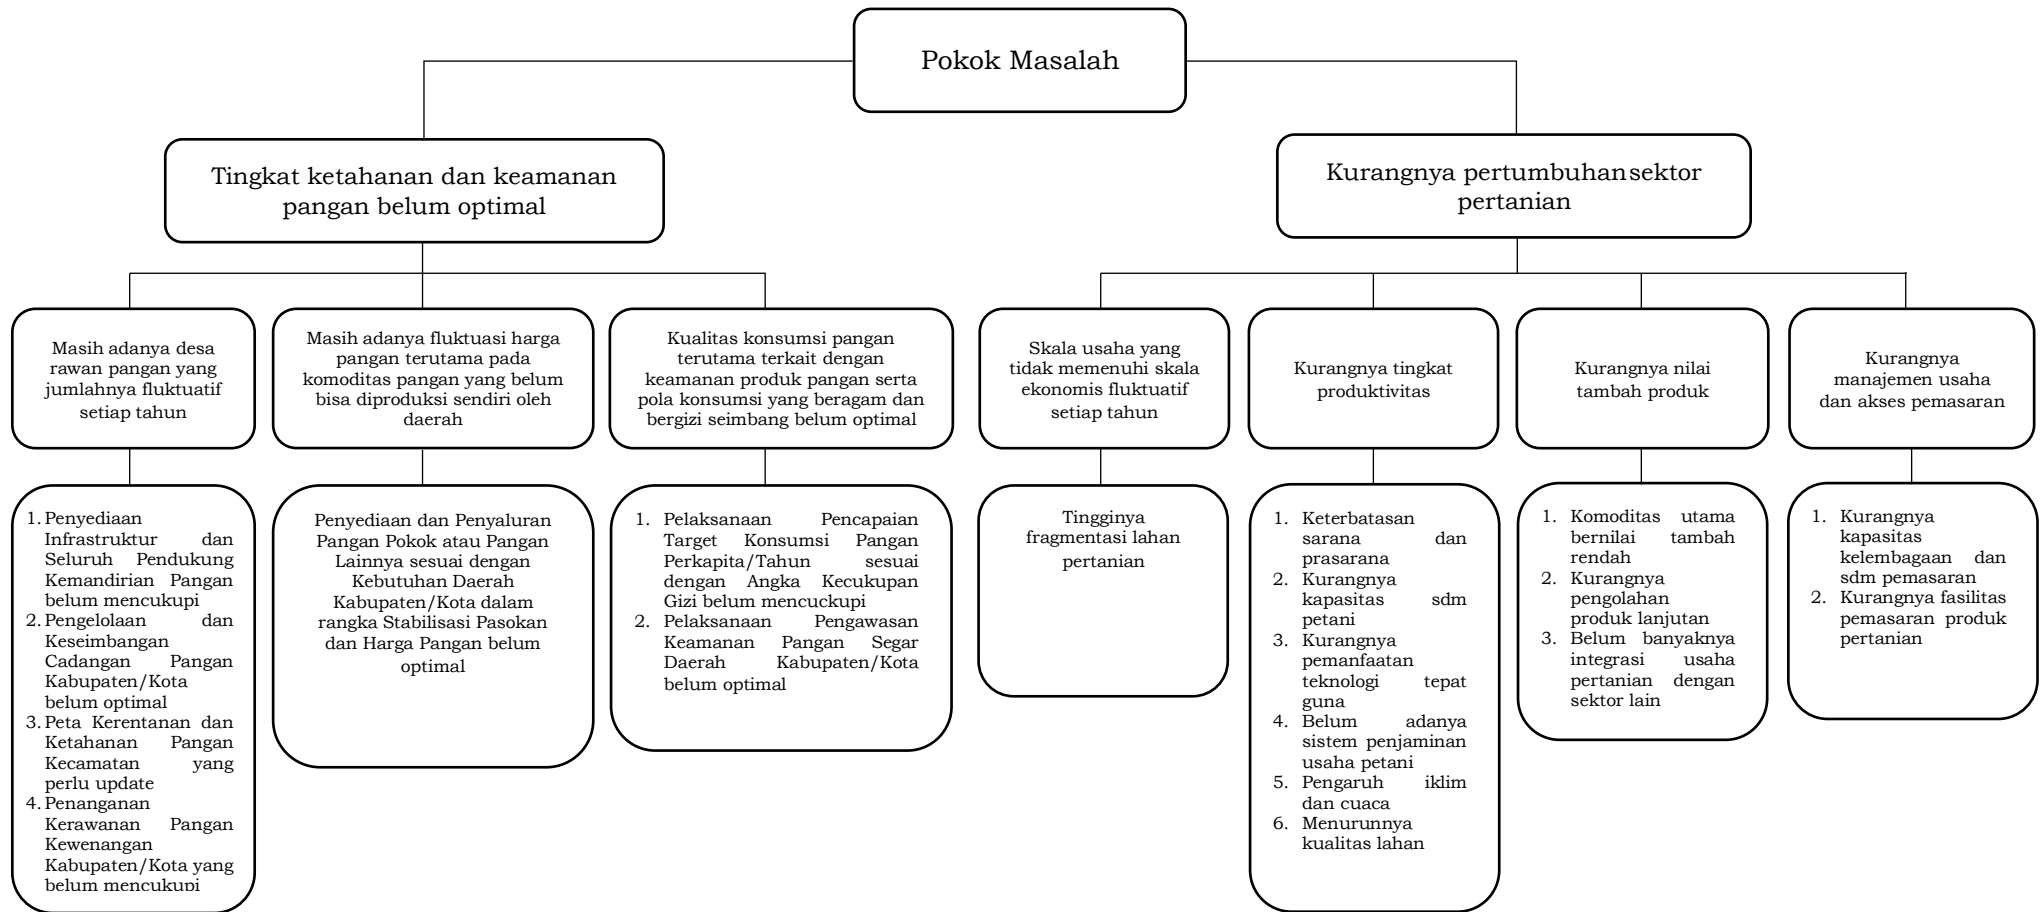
Pokok Masalah

Tingkat ketahanan dan keamanan pangan belum optimal

Masih adanya desa rawan pangan yang jumlahnya fluktuatif setiap tahun

1. Penyediaan Infrastruktur dan Seluruh Pendukung Kemandirian Pangan belum mencukupi
2. Pengelolaan dan Keseimbangan Cadangan Pangan Kabupaten/Kota belum optimal
3. Peta Kerentanan dan Ketahanan Pangan Kecamatan yang perlu update
4. Penanganan Kerawanan Pangan Kewenangan Kabupaten/Kota yang belum mencukupi

Masih adanya fluktuasi harga pangan terutama pada komoditas pangan yang belum bisa diproduksi sendiri oleh daerah

Penyediaan dan Penyaluran Pangan Pokok atau Pangan Lainnya sesuai dengan Kebutuhan Daerah Kabupaten/Kota dalam rangka Stabilisasi Pasokan dan Harga Pangan belum optimal

Kualitas konsumsi pangan terutama terkait dengan keamanan produk pangan serta pola konsumsi yang beragam dan bergizi seimbang belum optimal

1. Pelaksanaan Pencapaian Target Konsumsi Pangan Perkapita/Tahun sesuai dengan Angka Kecukupan Gizi belum mencuckupi
2. Pelaksanaan Pengawasan Keamanan Pangan Segar Daerah Kabupaten/Kota belum optimal

Kurangnya pertumbuhansektor pertanian

Skala usaha yang tidak memenuhi skala ekonomis fluktuatif setiap tahun

Tingginya fragmentasi lahan pertanian

Kurangnya tingkat produktivitas

1. Keterbatasan sarana dan prasarana
2. Kurangnya kapasitas sdm petani
3. Kurangnya pemanfaatan teknologi tepat guna
4. Belum adanya sistem penjaminan usaha petani
5. Pengaruh iklim dan cuaca
6. Menurunnya kualitas lahan

Kurangnya nilai tambah produk

1. Komoditas utama bernilai tambah rendah
2. Kurangnya pengolahan produk lanjutan
3. Belum banyaknya integrasi usaha pertanian dengan sektor lain

Kurangnya manajemen usaha dan akses pemasaran

1. Kurangnya kapasitas kelembagaan dan sdm pemasaran
2. Kurangnya fasilitas pemasaran produk pertanian